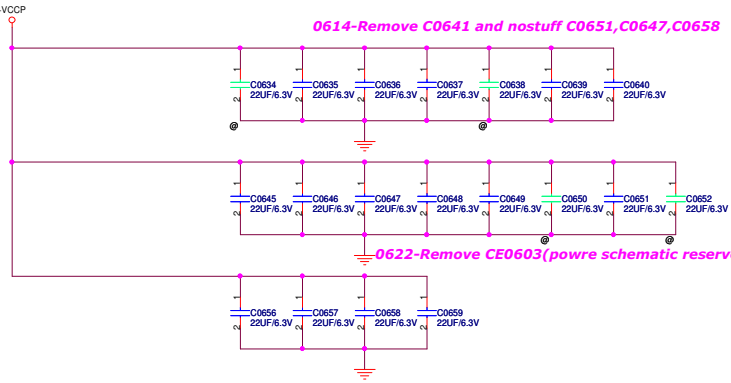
+VCCP

0614-Remove C0641 and nostuff C0651,C0647,C0658

1 C0634 22UF/6.3V 2
1 C0635 22UF/6.3V 2
1 C0636 22UF/6.3V 2
1 C0637 22UF/6.3V 2
1 C0638 22UF/6.3V 2
1 C0639 22UF/6.3V 2
1 C0640 22UF/6.3V 2
@ @

1 C0645 22UF/6.3V 2
1 C0646 22UF/6.3V 2
1 C0647 22UF/6.3V 2
1 C0648 22UF/6.3V 2
1 C0649 22UF/6.3V 2
1 C0650 22UF/6.3V 2
1 C0651 22UF/6.3V 2
1 C0652 22UF/6.3V 2
@ @

0622-Remove CE0603(powre schematic reserve

1 C0656 22UF/6.3V 2
1 C0657 22UF/6.3V 2
1 C0658 22UF/6.3V 2
1 C0659 22UF/6.3V 2